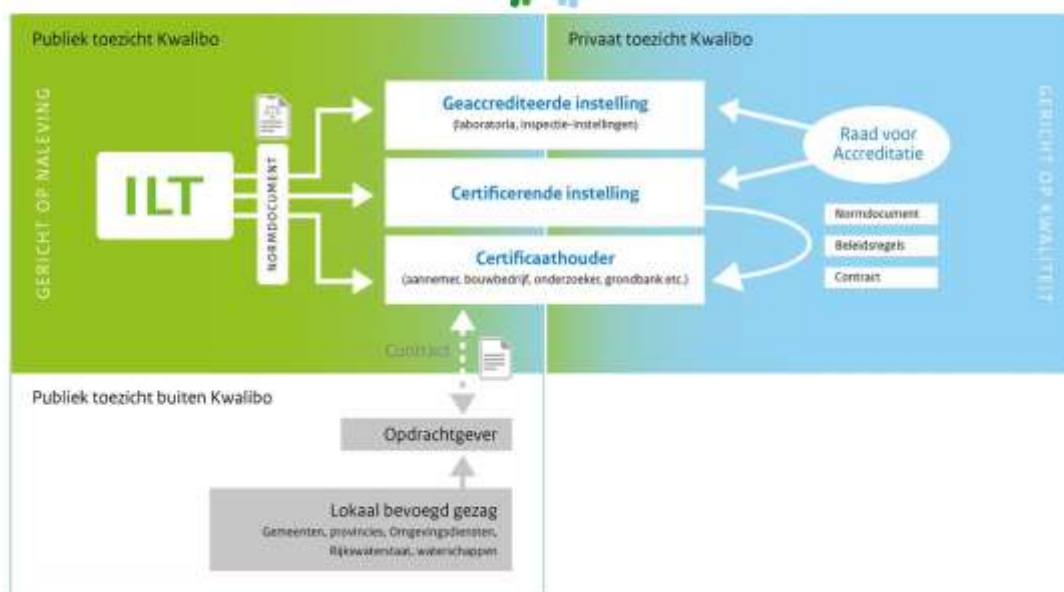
Publiek toezicht Kwalibo

Privaat toezicht Kwalibo

GERICHT OP NALEVING

ILT

NORMDOCUMENT

Geaccrediteerde instelling
(laboratoria, inspectie-instellingen)

Raad voor Accreditatie

GERICHT OP KWALITEIT

Certificerende instelling

Normdocument

Beleidsregels

Contract

Certificaathouder
(aannemer, bouwbedrijf, onderzoeker, grondbank etc.)

Contract

Publiek toezicht buiten Kwalibo

Opdrachtgever

Lokaal bevoegd gezag
Gemeenten, provincies, Omgevingsdiensten, Rijkswaterstaat, waterschappen